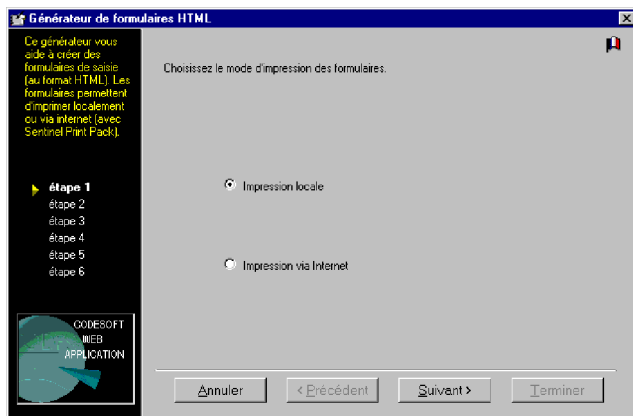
Générateur de formulaires HTML

Ce générateur vous aide à créer des formulaires de saisie (au format HTML). Les formulaires permettent d'imprimer localement ou via internet (avec Sentinel Print Pack).

étape 1
étape 2
étape 3
étape 4
étape 5
étape 6

CODESOFT WEB APPLICATION

Choisissez le mode d'impression des formulaires.

Impression locale

Impression via Internet

Annuler
< Précédent
Suivant >
Terminer